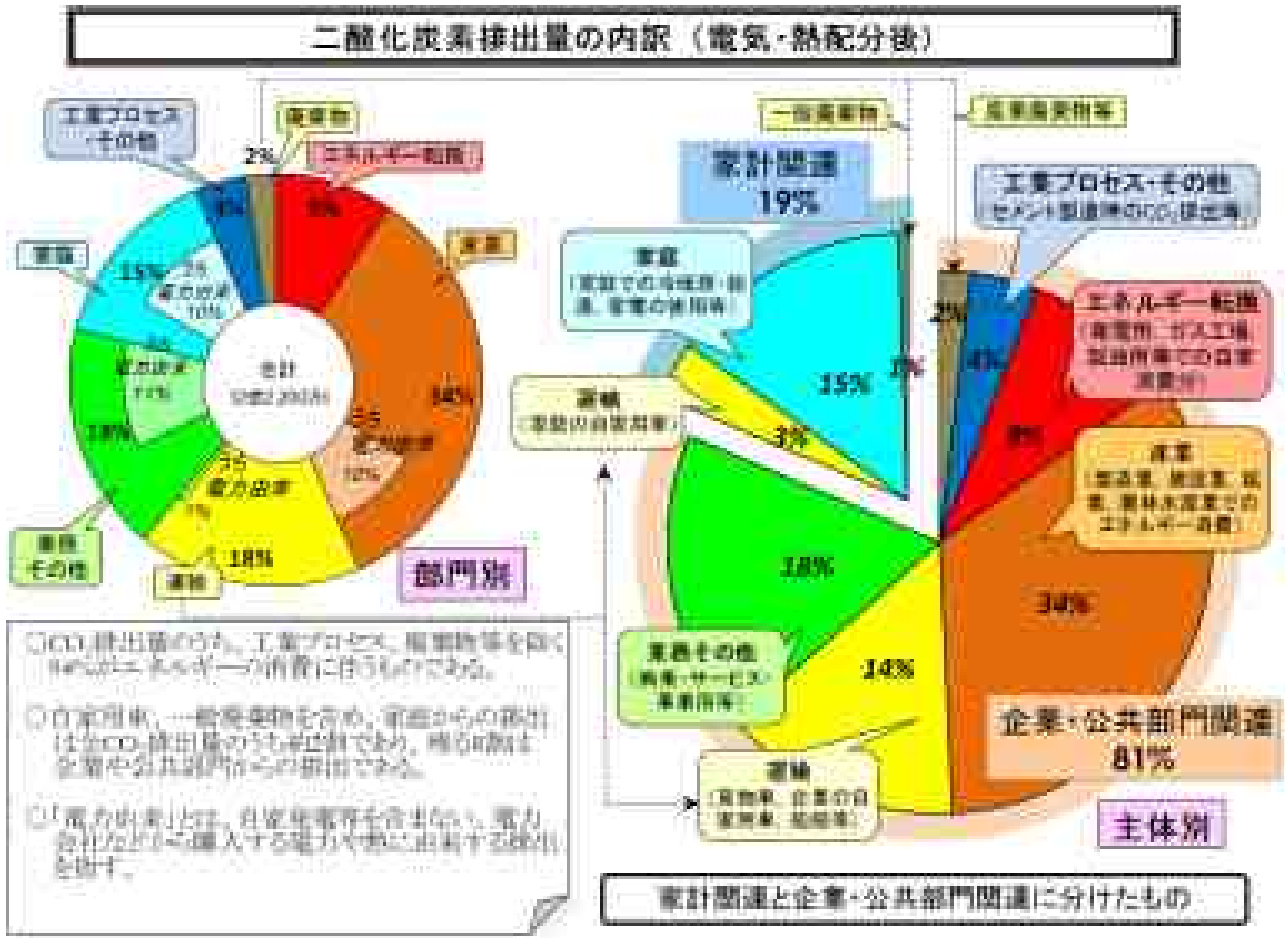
二酸化炭素排出量の内訳（電気・熱配分後）

工業プロセス・その他

廃棄物

2%

エネルギー転換

4%

6%

産業

家庭

15%

うち電力由来 10%

合計（12億2,200万t）

34%

うち電力由来 11%

うち電力由来 12%

18%

うち電力由来 7%

業務その他

18%

運輸

部門別

○$CO_2$排出量のうち、工業プロセス、廃棄物等を除く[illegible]がエネルギーの消費に伴うものである。

○自家用車、一般廃棄物を含め、家庭からの排出は全$CO_2$排出量のうち約2割であり、残る8割は企業や公共部門からの排出である。

○「電力由来」とは、自家発電等を含まない、電力会社などから購入する電力の消費に由来する排出を指す。

一般廃棄物

産業廃棄物等

家計関連 19%

工業プロセス・その他（セメント製造時の$CO_2$排出等）

家庭（家庭での冷暖房・給湯、家電の使用等）

2%

1%

4%

エネルギー転換（発電所、ガス工場、製油所等での自家消費分）

15%

運輸（家計の自家用車）

3%

6%

産業（製造業、建設業、鉱業、農林水産業でのエネルギー消費）

18%

34%

業務その他（商業・サービス・事業所等）

14%

企業・公共部門関連 81%

運輸（貨物車、企業の自家用車、船舶等）

主体別

家計関連と企業・公共部門関連に分けたもの